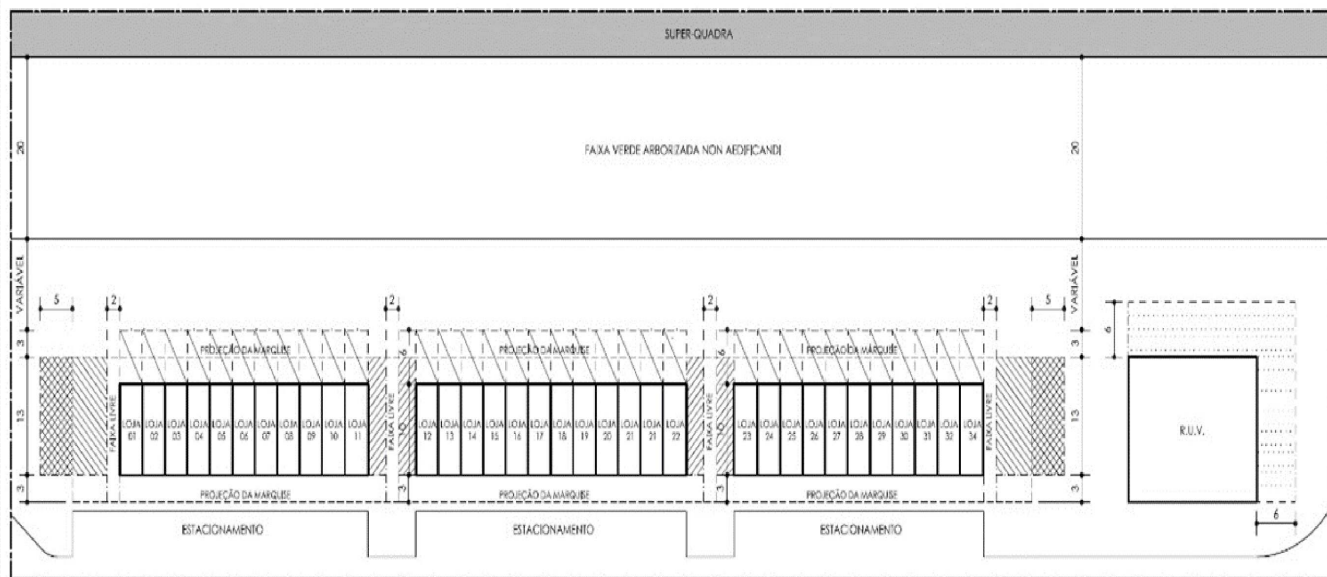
SUPER QUADRA

20

FAIXA VERDE ARBORIZADA NON AEDIFICANDI

20

VARIÁVEL

VARIÁVEL

5

2

2

2

2

5

6

3

3

PROJEÇÃO DA MARQUISE

PROJEÇÃO DA MARQUISE

PROJEÇÃO DA MARQUISE

13

13

FAIXA LIVRE

FAIXA LIVRE

FAIXA LIVRE

LOJA 01 | LOJA 02 | LOJA 03 | LOJA 04 | LOJA 05 | LOJA 06 | LOJA 07 | LOJA 08 | LOJA 09 | LOJA 10 | LOJA 11

LOJA 12 | LOJA 13 | LOJA 14 | LOJA 15 | LOJA 16 | LOJA 17 | LOJA 18 | LOJA 19 | LOJA 20 | LOJA 21 | LOJA 21 | LOJA 22

LOJA 23 | LOJA 24 | LOJA 25 | LOJA 26 | LOJA 27 | LOJA 28 | LOJA 29 | LOJA 30 | LOJA 31 | LOJA 32 | LOJA 34

R.U.V.

3

3

PROJEÇÃO DA MARQUISE

PROJEÇÃO DA MARQUISE

PROJEÇÃO DA MARQUISE

6

ESTACIONAMENTO

ESTACIONAMENTO

ESTACIONAMENTO